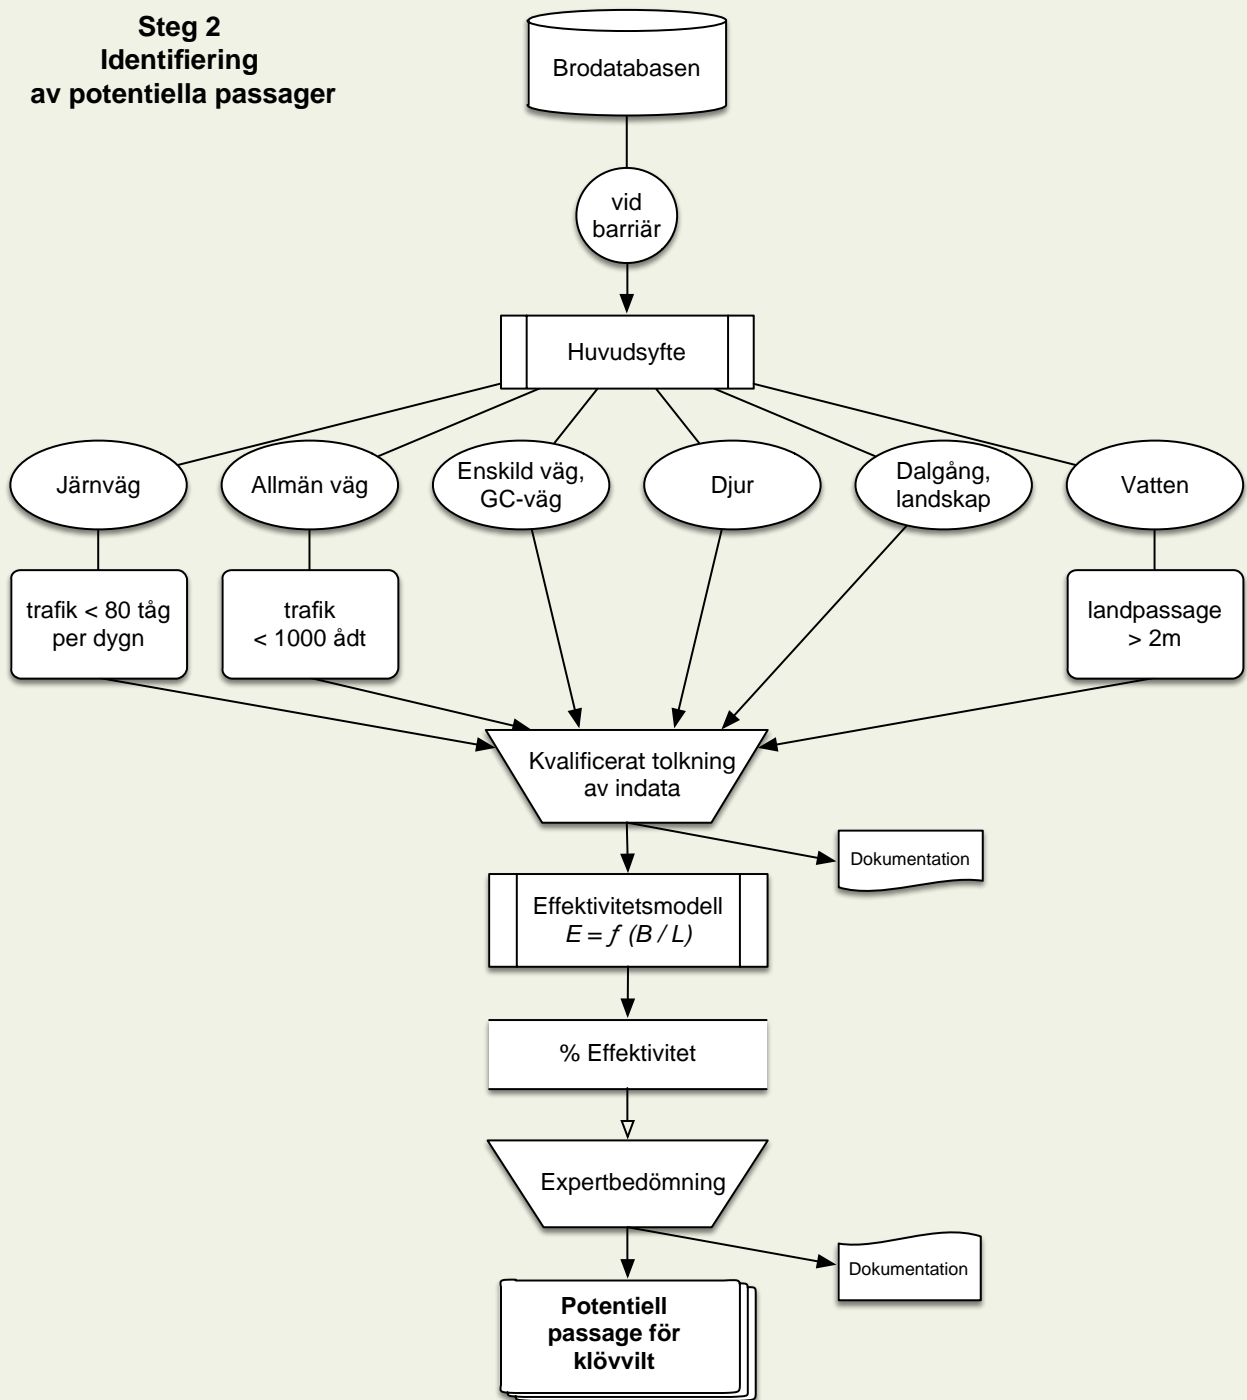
**Steg 2**
**Identifiering av potentiella passager**

Brodatabasen

vid barriär

Huvudsyfte

Järnväg

Allmän väg

Enskild väg, GC-väg

Djur

Dalgång, landskap

Vatten

trafik < 80 tåg per dygn

trafik < 1000 ådt

landpassage > 2m

Kvalificerat tolkning av indata

Dokumentation

Effektivitetsmodell
$E = f\ (B / L)$

% Effektivitet

Expertbedömning

Dokumentation

**Potentiell passage för klövvilt**